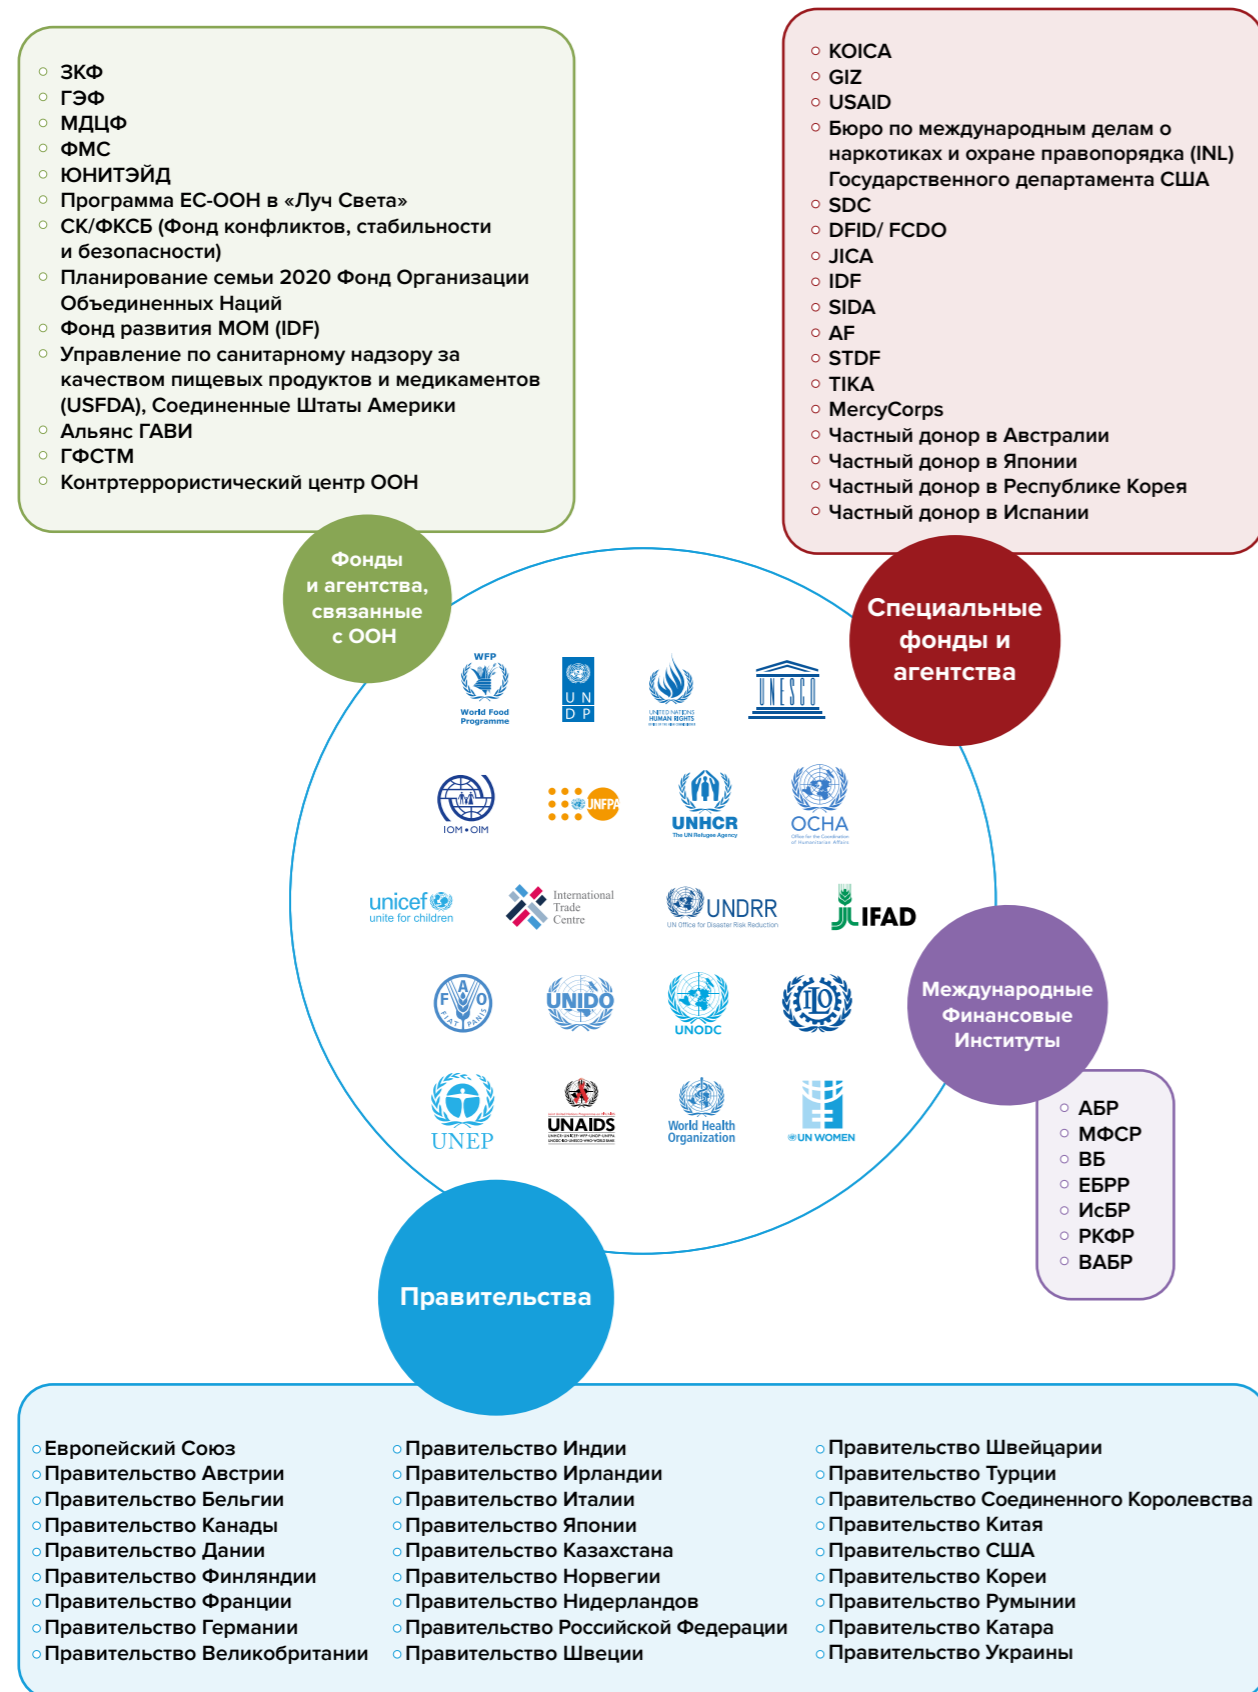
- ЗКФ
- ГЭФ
- МДЦФ
- ФМС
- ЮНИТЭЙД
- Программа ЕС-ООН в «Луч Света»
- СК/ФКСБ (Фонд конфликтов, стабильности и безопасности)
- Планирование семьи 2020 Фонд Организации Объединенных Наций
- Фонд развития МОМ (IDF)
- Управление по санитарному надзору за качеством пищевых продуктов и медикаментов (USFDA), Соединенные Штаты Америки
- Альянс ГАВИ
- ГФСТМ
- Контртеррористический центр ООН

- KOICA
- GIZ
- USAID
- Бюро по международным делам о наркотиках и охране правопорядка (INL) Государственного департамента США
- SDC
- DFID/ FCDO
- JICA
- IDF
- SIDA
- AF
- STDF
- TIKA
- MercyCorps
- Частный донор в Австралии
- Частный донор в Японии
- Частный донор в Республике Корея
- Частный донор в Испании

Фонды и агентства, связанные с ООН

Специальные фонды и агентства

WFP World Food Programme

U N D P

UNITED NATIONS HUMAN RIGHTS

UNESCO

IOM • OIM

UNFPA

UNHCR The UN Refugee Agency

OCHA

unicef unite for children

International Trade Centre

UNDRR UN Office for Disaster Risk Reduction

IFAD

FAO FIAT PANIS

UNIDO

UNODC

ILO

UNEP

UNAIDS

World Health Organization

UN WOMEN

Международные Финансовые Институты

- АБР
- МФСР
- ВБ
- ЕБРР
- ИсБР
- РКФР
- ВАБР

Правительства

- Европейский Союз
- Правительство Австрии
- Правительство Бельгии
- Правительство Канады
- Правительство Дании
- Правительство Финляндии
- Правительство Франции
- Правительство Германии
- Правительство Великобритании

- Правительство Индии
- Правительство Ирландии
- Правительство Италии
- Правительство Японии
- Правительство Казахстана
- Правительство Норвегии
- Правительство Нидерландов
- Правительство Российской Федерации
- Правительство Швеции

- Правительство Швейцарии
- Правительство Турции
- Правительство Соединенного Королевства
- Правительство Китая
- Правительство США
- Правительство Кореи
- Правительство Румынии
- Правительство Катара
- Правительство Украины